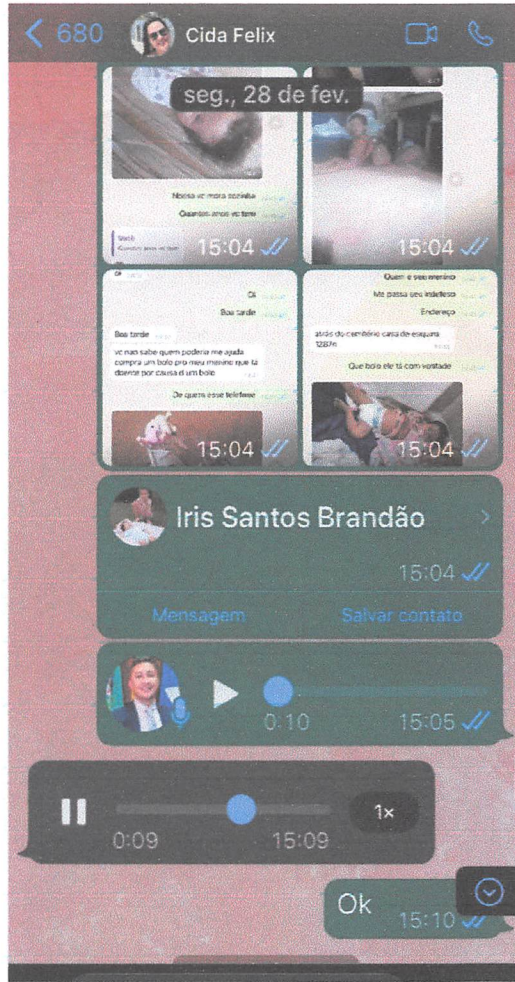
680 Cida Felix

seg., 28 de fev.

Nossa vc mora sozinha

Quantos anos vc tem

15:04

15:04

Oi

Boa tarde

Boa tarde

vc nao sabe quem poderia me ajuda compra um bolo pro meu menino que ta doente por causa d um bolo

De quem esse telefone

15:04

Quem e seu menino

Me passa seu endereço

Endereço

atrás do cemitério casa de esquina 12876

Que bolo ele tá com vontade

15:04

Iris Santos Brandão

15:04

Mensagem Salvar contato

0:10 15:05

0:09 15:09 1×

Ok 15:10